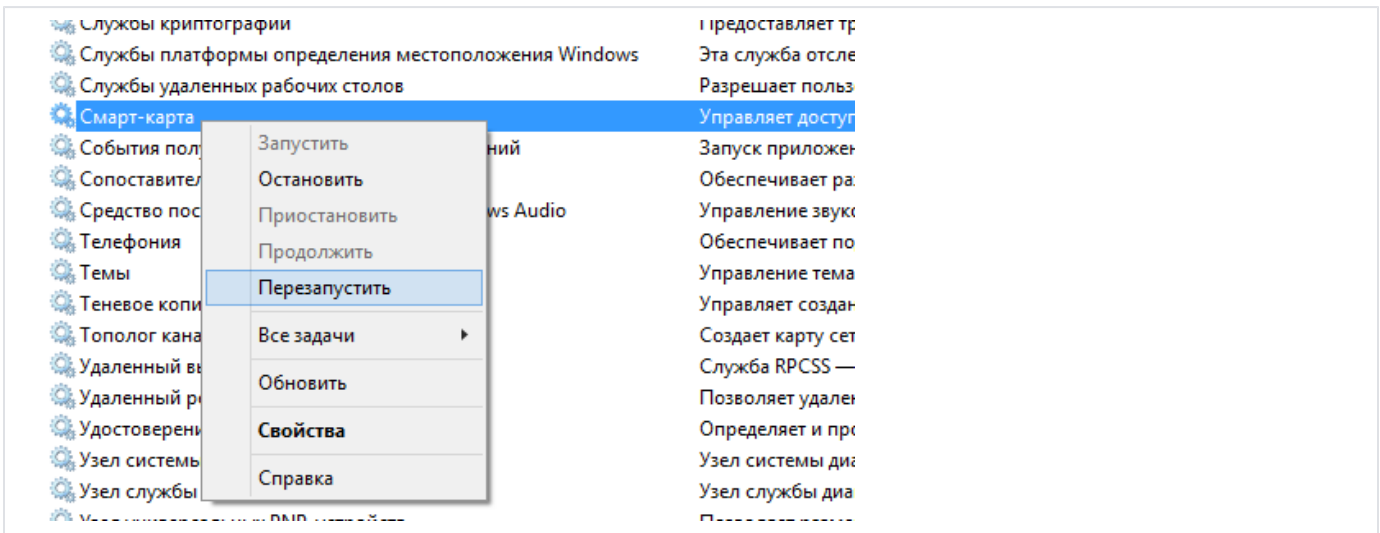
Службы криптографии | Предоставляет тр
Службы платформы определения местоположения Windows | Эта служба отсле
Службы удаленных рабочих столов | Разрешает польз
Смарт-карта | Управляет доступ
События полу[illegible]ний | Запуск приложен
Сопоставител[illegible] | Обеспечивает ра
Средство пос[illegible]ws Audio | Управление звук
Телефония | Обеспечивает по
Темы | Управление тема
Теневое копи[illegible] | Управляет создан
Тополог кана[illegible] | Создает карту сет
Удаленный вы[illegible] | Служба RPCSS —
Удаленный р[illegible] | Позволяет удален
Удостоверени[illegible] | Определяет и про
Узел системы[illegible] | Узел системы диа
Узел службы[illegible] | Узел службы диа
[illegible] | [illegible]

Запустить
Остановить
Приостановить
Продолжить
Перезапустить
Все задачи
Обновить
Свойства
Справка